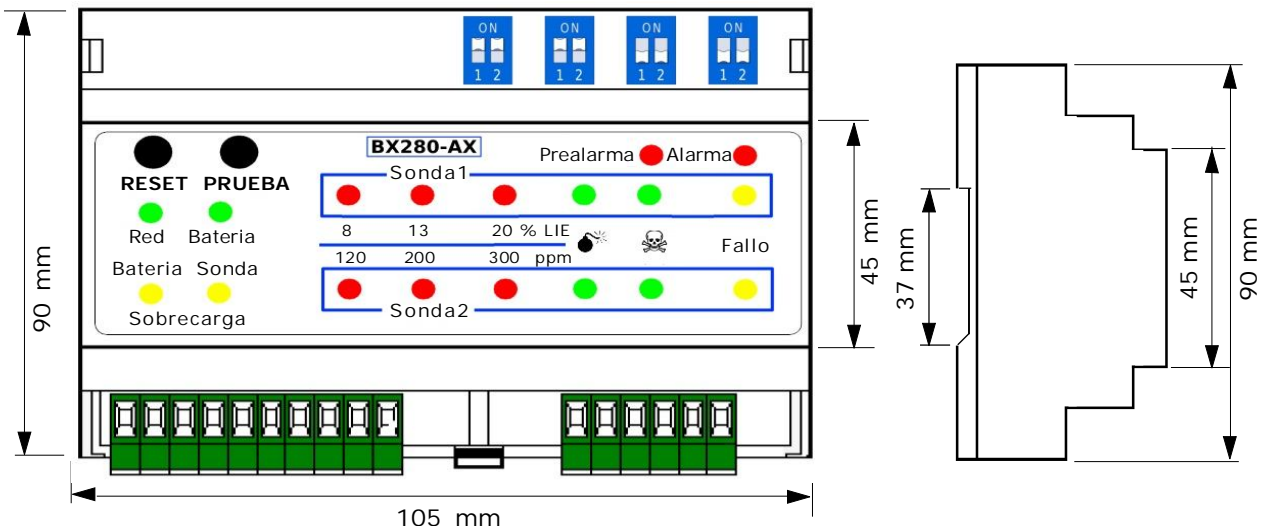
ON
1 2
ON
1 2
ON
1 2
ON
1 2

90 mm

BX280-AX

RESET PRUEBA

Red Bateria

Bateria Sonda

Sobrecarga

Prealarma Alarma

Sonda1

8 13 20 % LIE

120 200 300 ppm

Fallo

Sonda2

45 mm

37 mm

45 mm

90 mm

105 mm